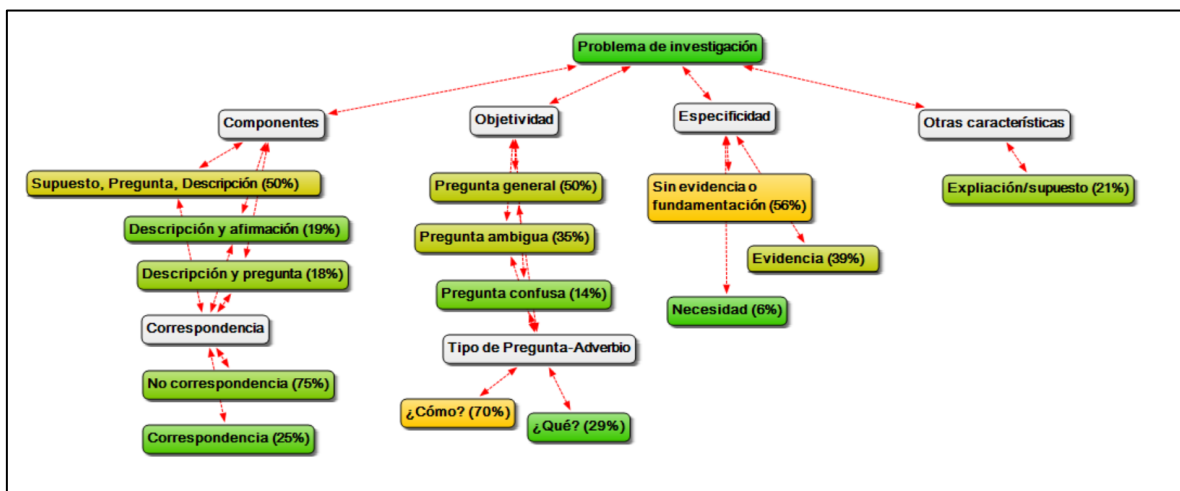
Problema de investigación

Componentes

Supuesto, Pregunta, Descripción (50%)

Descripción y afirmación (19%)

Descripción y pregunta (18%)

Correspondencia

No correspondencia (75%)

Correspondencia (25%)

Objetividad

Pregunta general (50%)

Pregunta ambigua (35%)

Pregunta confusa (14%)

Tipo de Pregunta-Adverbio

¿Cómo? (70%)

¿Qué? (29%)

Especificidad

Sin evidencia o fundamentación (56%)

Evidencia (39%)

Necesidad (6%)

Otras características

Expliación/supuesto (21%)